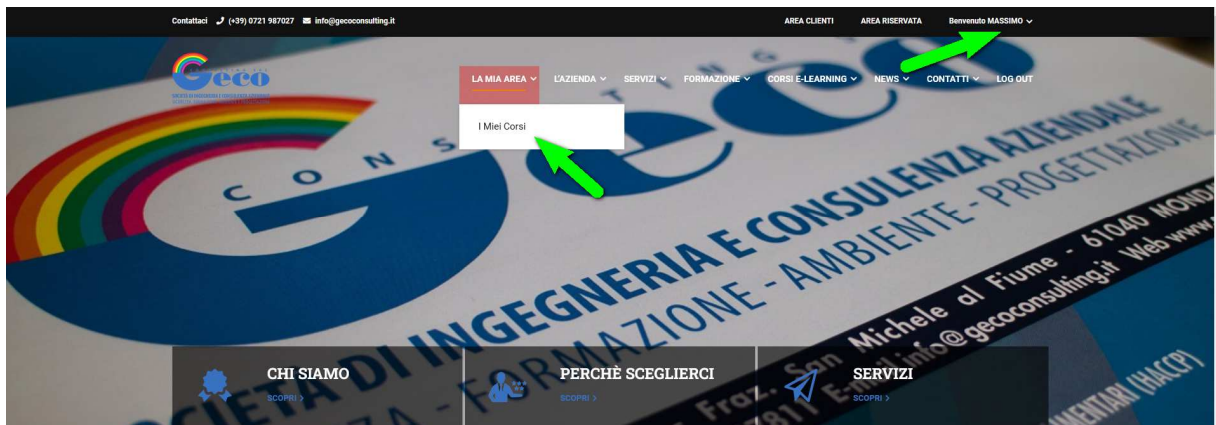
Contattaci (+39) 0721 987027 info@gecoconsulting.it

AREA CLIENTI AREA RISERVATA Benvenuto MASSIMO

Geco

LA MIA AREA L'AZIENDA SERVIZI FORMAZIONE CORSI E-LEARNING NEWS CONTATTI LOG OUT

I Miei Corsi

CONSULTING

GECO

SOCIETÀ DI INGEGNERIA E CONSULENZA AZIENDALE

SICUREZZA - FORMAZIONE - AMBIENTE - PROGETTAZIONE

Fraz. San Michele al Fiume - 61040 MONDAVIO

E-mail: info@gecoconsulting.it Web www.

ALIMENTARI (HACCP)

CHI SIAMO
SCOPRI

PERCHÈ SCEGLIERCI
SCOPRI

SERVIZI
SCOPRI